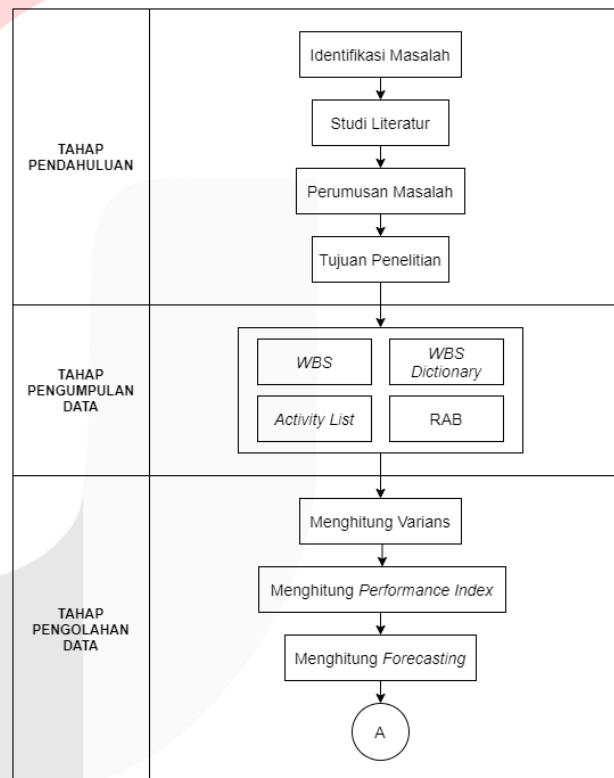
TAHAP PENDAHULUAN

Identifikasi Masalah

Studi Literatur

Perumusan Masalah

Tujuan Penelitian

TAHAP PENGUMPULAN DATA

WBS

WBS Dictionary

Activity List

RAB

TAHAP PENGOLAHAN DATA

Menghitung Varians

Menghitung Performance Index

Menghitung Forecasting

A